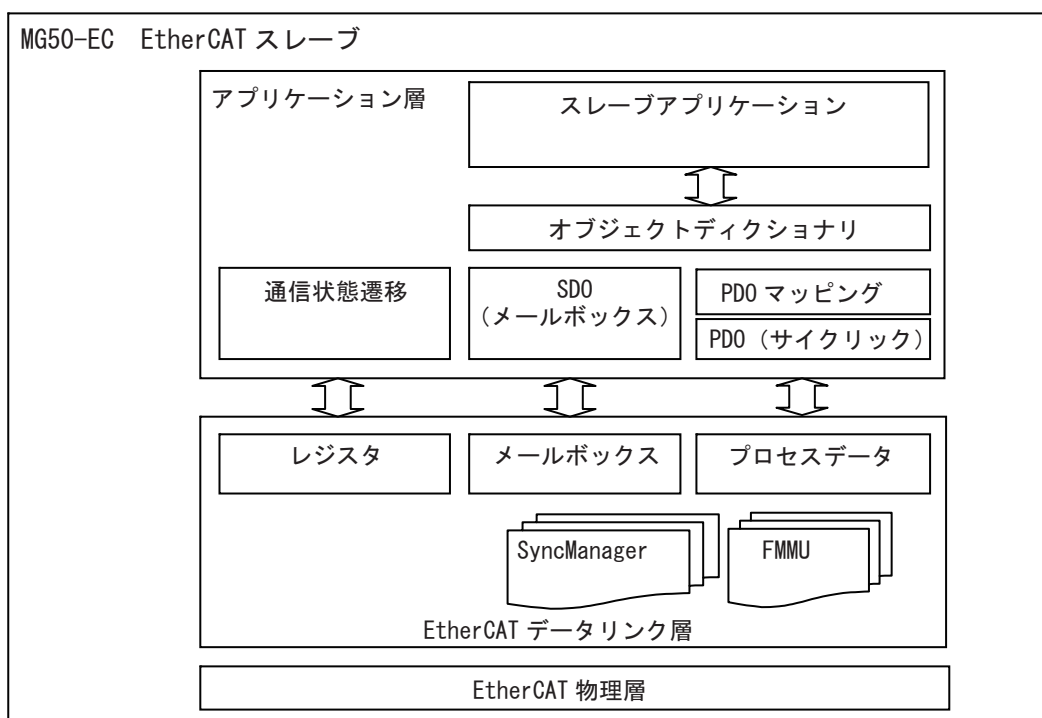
MG50-EC EtherCAT スレーブ

アプリケーション層

スレーブアプリケーション

オブジェクトディクショナリ

通信状態遷移

SDO
（メールボックス）

PDO マッピング

PDO（サイクリック）

レジスタ

メールボックス

プロセスデータ

SyncManager

FMMU

EtherCAT データリンク層

EtherCAT 物理層